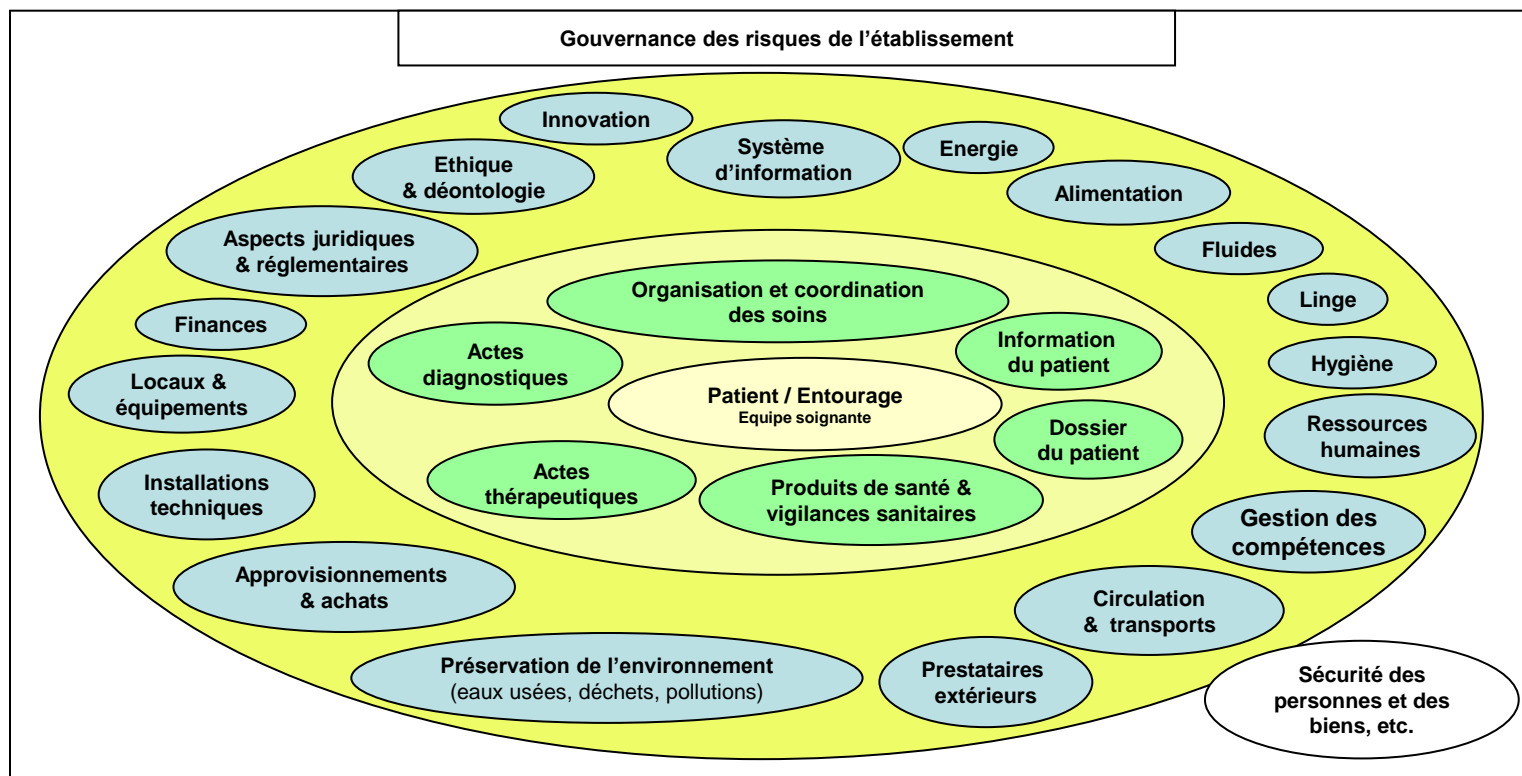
Gouvernance des risques de l'établissement

Innovation

Système d'information

Energie

Ethique & déontologie

Alimentation

Aspects juridiques & réglementaires

Fluides

Organisation et coordination des soins

Linge

Finances

Actes diagnostiques

Information du patient

Hygiène

Locaux & équipements

Patient / Entourage
Equipe soignante

Dossier du patient

Ressources humaines

Installations techniques

Actes thérapeutiques

Produits de santé & vigilances sanitaires

Gestion des compétences

Approvisionnements & achats

Circulation & transports

Préservation de l'environnement
(eaux usées, déchets, pollutions)

Prestataires extérieurs

Sécurité des personnes et des biens, etc.